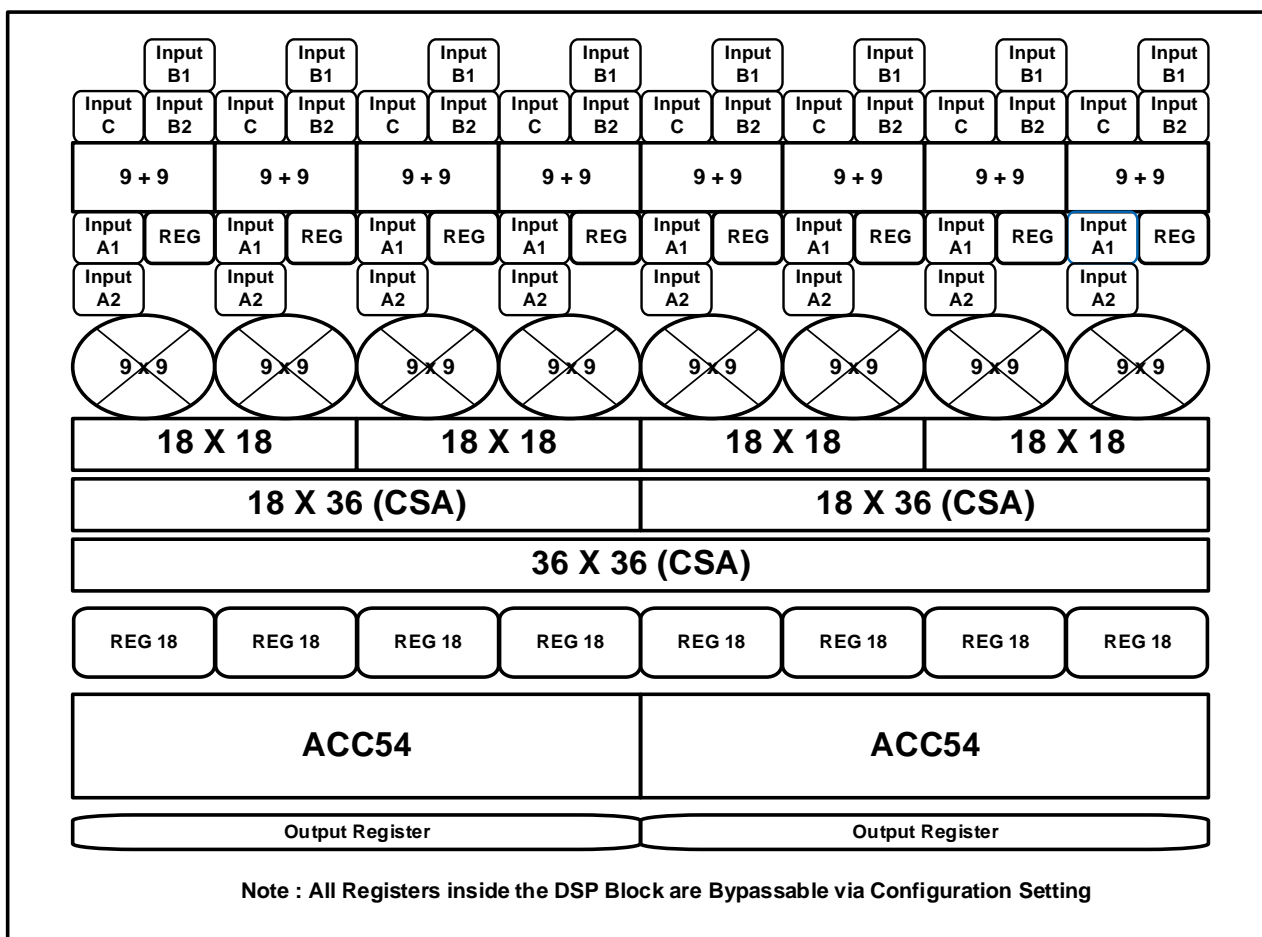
Input B1 Input B1 Input B1 Input B1 Input B1 Input B1 Input B1 Input B1

Input C Input B2 Input C Input B2 Input C Input B2 Input C Input B2 Input C Input B2 Input C Input B2 Input C Input B2 Input C Input B2

9 + 9 9 + 9 9 + 9 9 + 9 9 + 9 9 + 9 9 + 9 9 + 9

Input A1 REG Input A1 REG Input A1 REG Input A1 REG Input A1 REG Input A1 REG Input A1 REG Input A1 REG

Input A2 Input A2 Input A2 Input A2 Input A2 Input A2 Input A2 Input A2

9 x 9 9 x 9 9 x 9 9 x 9 9 x 9 9 x 9 9 x 9 9 x 9

18 X 18 18 X 18 18 X 18 18 X 18

18 X 36 (CSA) 18 X 36 (CSA)

36 X 36 (CSA)

REG 18 REG 18 REG 18 REG 18 REG 18 REG 18 REG 18 REG 18

ACC54 ACC54

Output Register Output Register

Note : All Registers inside the DSP Block are Bypassable via Configuration Setting